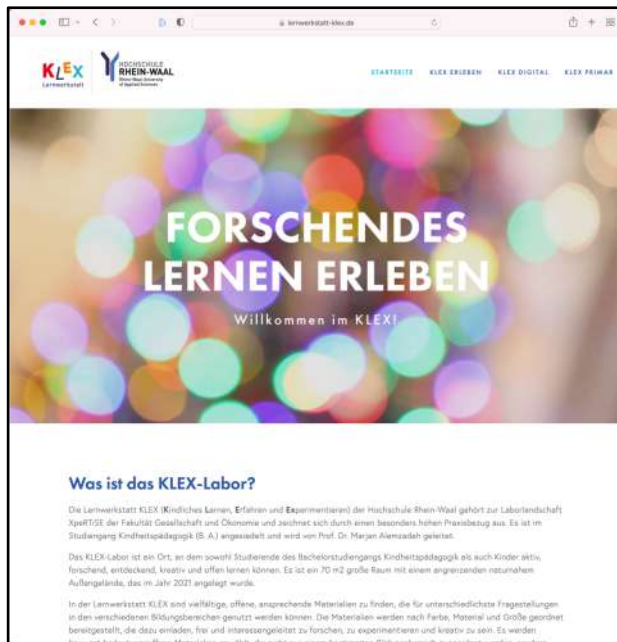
lernwerkstatt-klex.de

KLEX Lernwerkstatt

HOCHSCHULE RHEIN-WAAL Rhine-Waal University of Applied Sciences

STARTSEITE KLEX ERLEBEN KLEX DIGITAL KLEX PRIMAR

FORSCHENDES LERNEN ERLEBEN

Willkommen im KLEX!

Was ist das KLEX-Labor?

Die Lernwerkstatt KLEX (Kindliches Lernen, Erfahren und Experimentieren) der Hochschule Rhein-Waal gehört zur Laborlandschaft XpeRT/SE der Fakultät Gesellschaft und Ökonomie und zeichnet sich durch einen besonders hohen Praxisbezug aus. Es ist im Studiengang Kindheitspädagogik (B. A.) angesiedelt und wird von Prof. Dr. Marjan Alemzadeh geleitet.

Das KLEX-Labor ist ein Ort, an dem sowohl Studierende des Bachelorstudiengangs Kindheitspädagogik als auch Kinder aktiv, forschend, entdeckend, kreativ und offen lernen können. Es ist ein 70 m2 großer Raum mit einem angrenzenden naturnahen Außengelände, das im Jahr 2021 angelegt wurde.

In der Lernwerkstatt KLEX sind vielfältige, offene, ansprechende Materialien zu finden, die für unterschiedlichste Fragestellungen in den verschiedenen Bildungsbereichen genutzt werden können. Die Materialien werden nach Farbe, Material und Größe geordnet bereitgestellt, die dazu einladen, frei und interessengeleitet zu forschen, zu experimentieren und kreativ zu sein. Es werden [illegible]